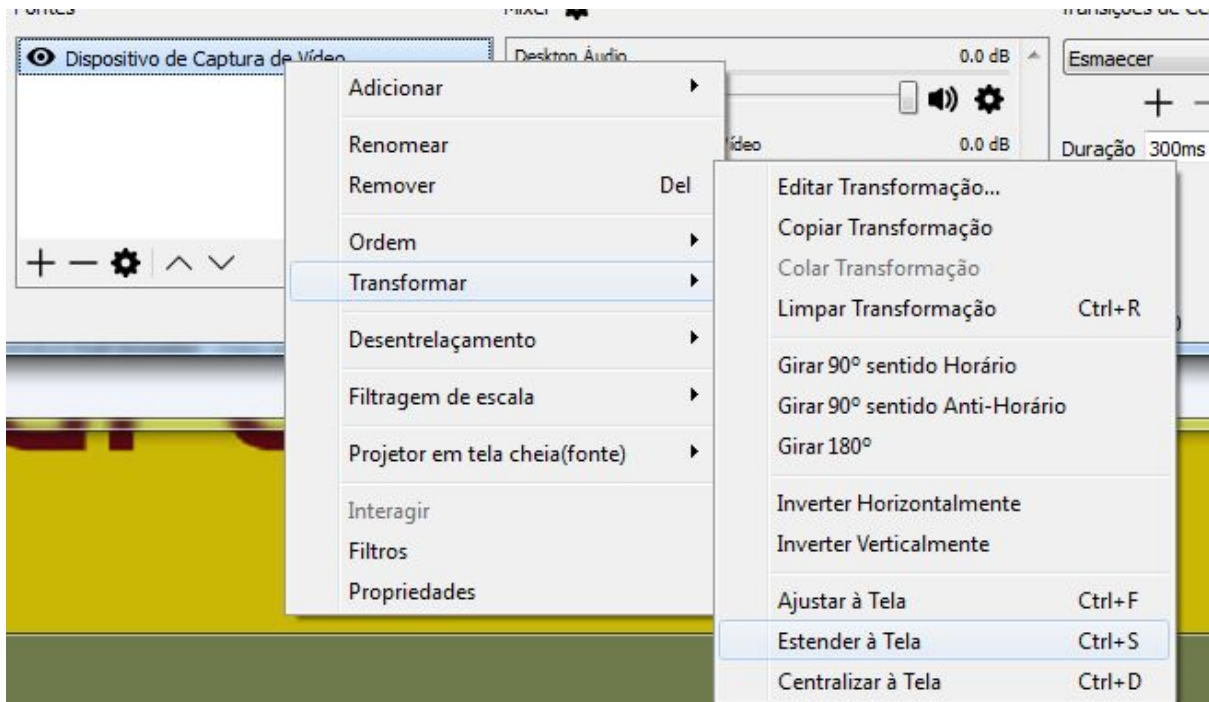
Fontes
Mixer
Transições de Cena

Dispositivo de Captura de Vídeo
Desktop Áudio 0.0 dB
Esmaecer
Vídeo 0.0 dB
Duração 300ms

Adicionar
Renomear
Remover Del
Ordem
Transformar
Desentrelaçamento
Filtragem de escala
Projetor em tela cheia(fonte)
Interagir
Filtros
Propriedades

Editar Transformação...
Copiar Transformação
Colar Transformação
Limpar Transformação Ctrl+R
Girar 90º sentido Horário
Girar 90º sentido Anti-Horário
Girar 180º
Inverter Horizontalmente
Inverter Verticalmente
Ajustar à Tela Ctrl+F
Estender à Tela Ctrl+S
Centralizar à Tela Ctrl+D